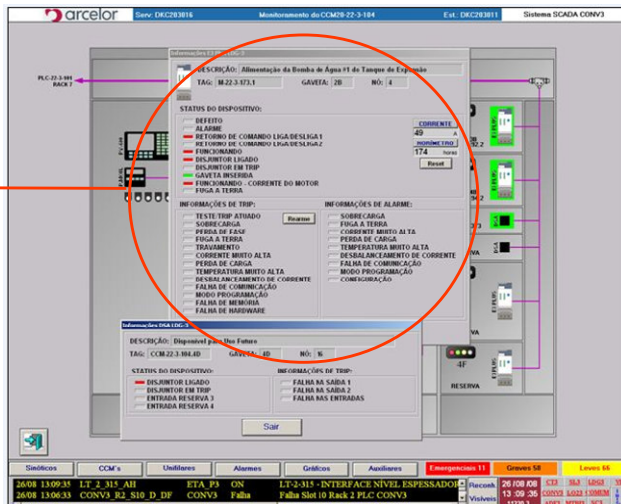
arcelor Serv: DKC203016 Monitoramento do CCM20-22-3-104 Est.: DKC203011 Sistema SCADA CONV3

PLC-2-3-104 RACK 7

Informações EE...

DESCRIÇÃO: Alimentação da Bomba de Água #1 do Tanque de Expansão

TAG: M-22-3-173.1 GAVETA: 2B NÓ: 4

STATUS DO DISPOSITIVO:

DEFEITO
ALARME
RETORNO DE COMANDO LIGA/DESLIGA 1
RETORNO DE COMANDO LIGA/DESLIGA 2
FUNCIONANDO
DISJUNTOR LIGADO
DISJUNTOR EM TRIP
GAVETA INSERIDA
FUNCIONANDO - CORRENTE DO MOTOR
FUGA A TERRA

CORRENTE
49 A
HORÍMETRO
174 horas
Reset

INFORMAÇÕES DE TRIP:

TESTE TRIP ATUADO
SOBRECARGA
PERDA DE FASE
FUGA A TERRA
TRAVAMENTO
CORRENTE MUITO ALTA
PERDA DE CARGA
TEMPERATURA MUITO ALTA
DESBALANCEAMENTO DE CORRENTE
FALHA DE COMUNICAÇÃO
MODO PROGRAMAÇÃO
FALHA DE MEMÓRIA
FALHA DE HARDWARE

Rearme

INFORMAÇÕES DE ALARME:

SOBRECARGA
FUGA A TERRA
CORRENTE MUITO ALTA
PERDA DE CARGA
TEMPERATURA MUITO ALTA
DESBALANCEAMENTO DE CORRENTE
FALHA DE COMUNICAÇÃO
MODO PROGRAMAÇÃO
CONFIGURAÇÃO

Informações DSA LDG-3

DESCRIÇÃO: Disponível para Uso Futuro

TAG: CCM-22-3-104.4D GAVETA: 4D NÓ: 16

STATUS DO DISPOSITIVO:

DISJUNTOR LIGADO
DISJUNTOR EM TRIP
ENTRADA RESERVA 3
ENTRADA RESERVA 4

INFORMAÇÕES DE TRIP:

FALHA NA SAIDA 1
FALHA NA SAIDA 2
FALHA NAS ENTRADAS

Sair

RESERVA
4F
RESERVA

Sinóticos CCM's Unifilares Alarmes Gráficos Auxiliares Emergenciais 11 Graves 58 Leves 66

26/08 13:09:35 LT_2_315_AH ETA_P3 ON LT-2-315 - INTERFACE NÍVEL ESPESSADOR
26/08 13:06:33 CONV3_R2_S10_D_DF CONV3 Falha Falha Slot 10 Rack 2 PLC CONV3

Reconh Visíveis 26/08/08 13:09:35